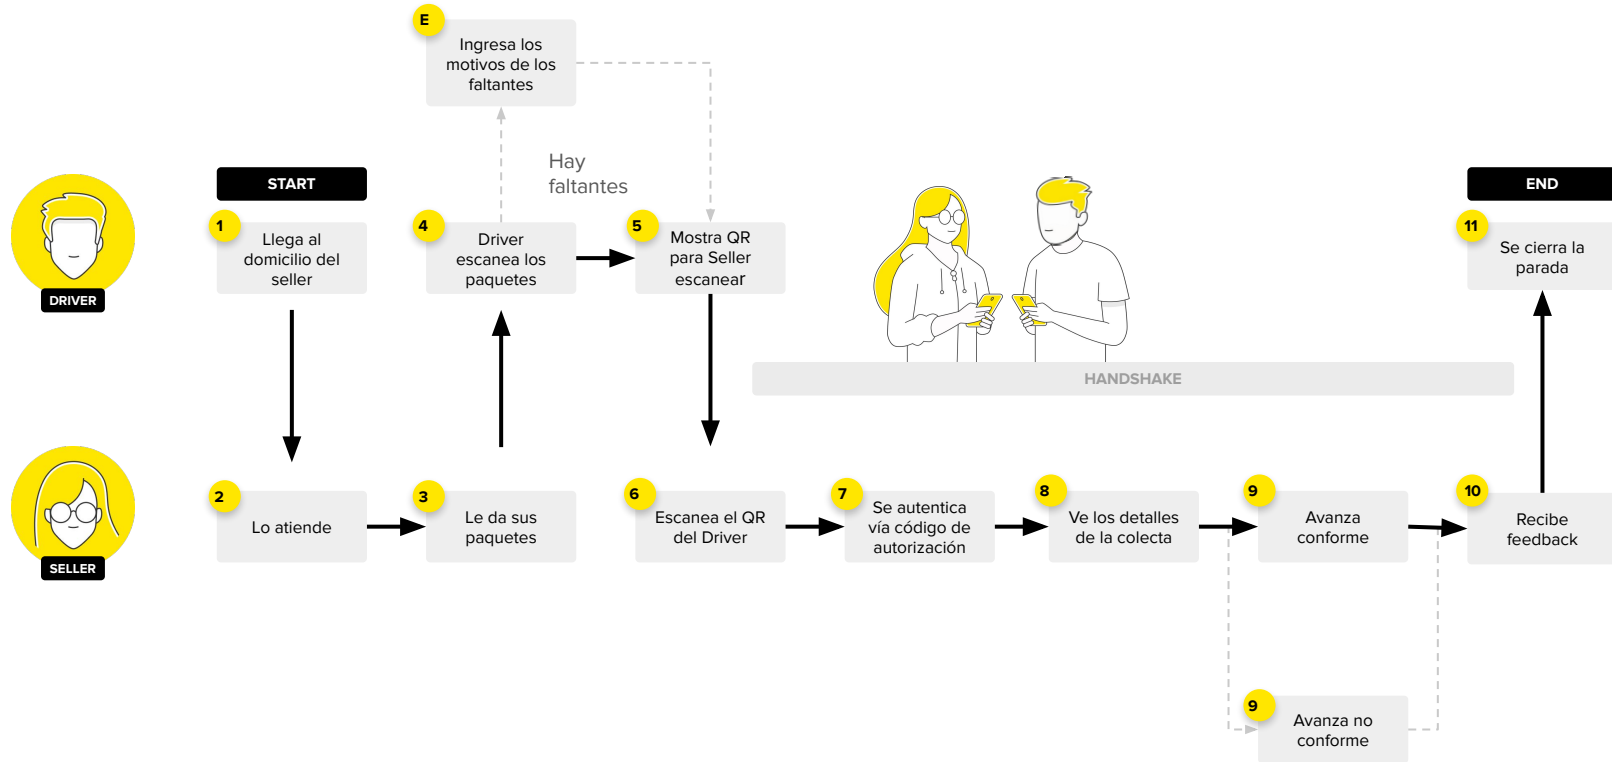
E
Ingresa los motivos de los faltantes

Hay faltantes

DRIVER

START

1
Llega al domicilio del seller

4
Driver escanea los paquetes

5
Mostra QR para Seller escanear

HANDSHAKE

END

11
Se cierra la parada

SELLER

2
Lo atiende

3
Le da sus paquetes

6
Escanea el QR del Driver

7
Se autentica vía código de autorización

8
Ve los detalles de la colecta

9
Avanza conforme

10
Recibe feedback

9
Avanza no conforme